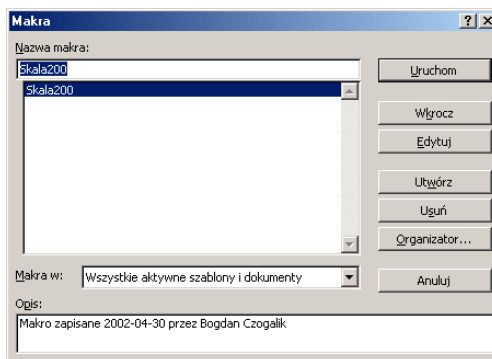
Makra

?
X

Nazwa makra:

Skala200

Skala200

Uruchom

Wkrocz

Edytuj

Utwórz

Usuń

Organizator...

Makra w:

Wszystkie aktywne szablony i dokumenty

Anuluj

Opis:

Makro zapisane 2002-04-30 przez Bogdan Czogalik